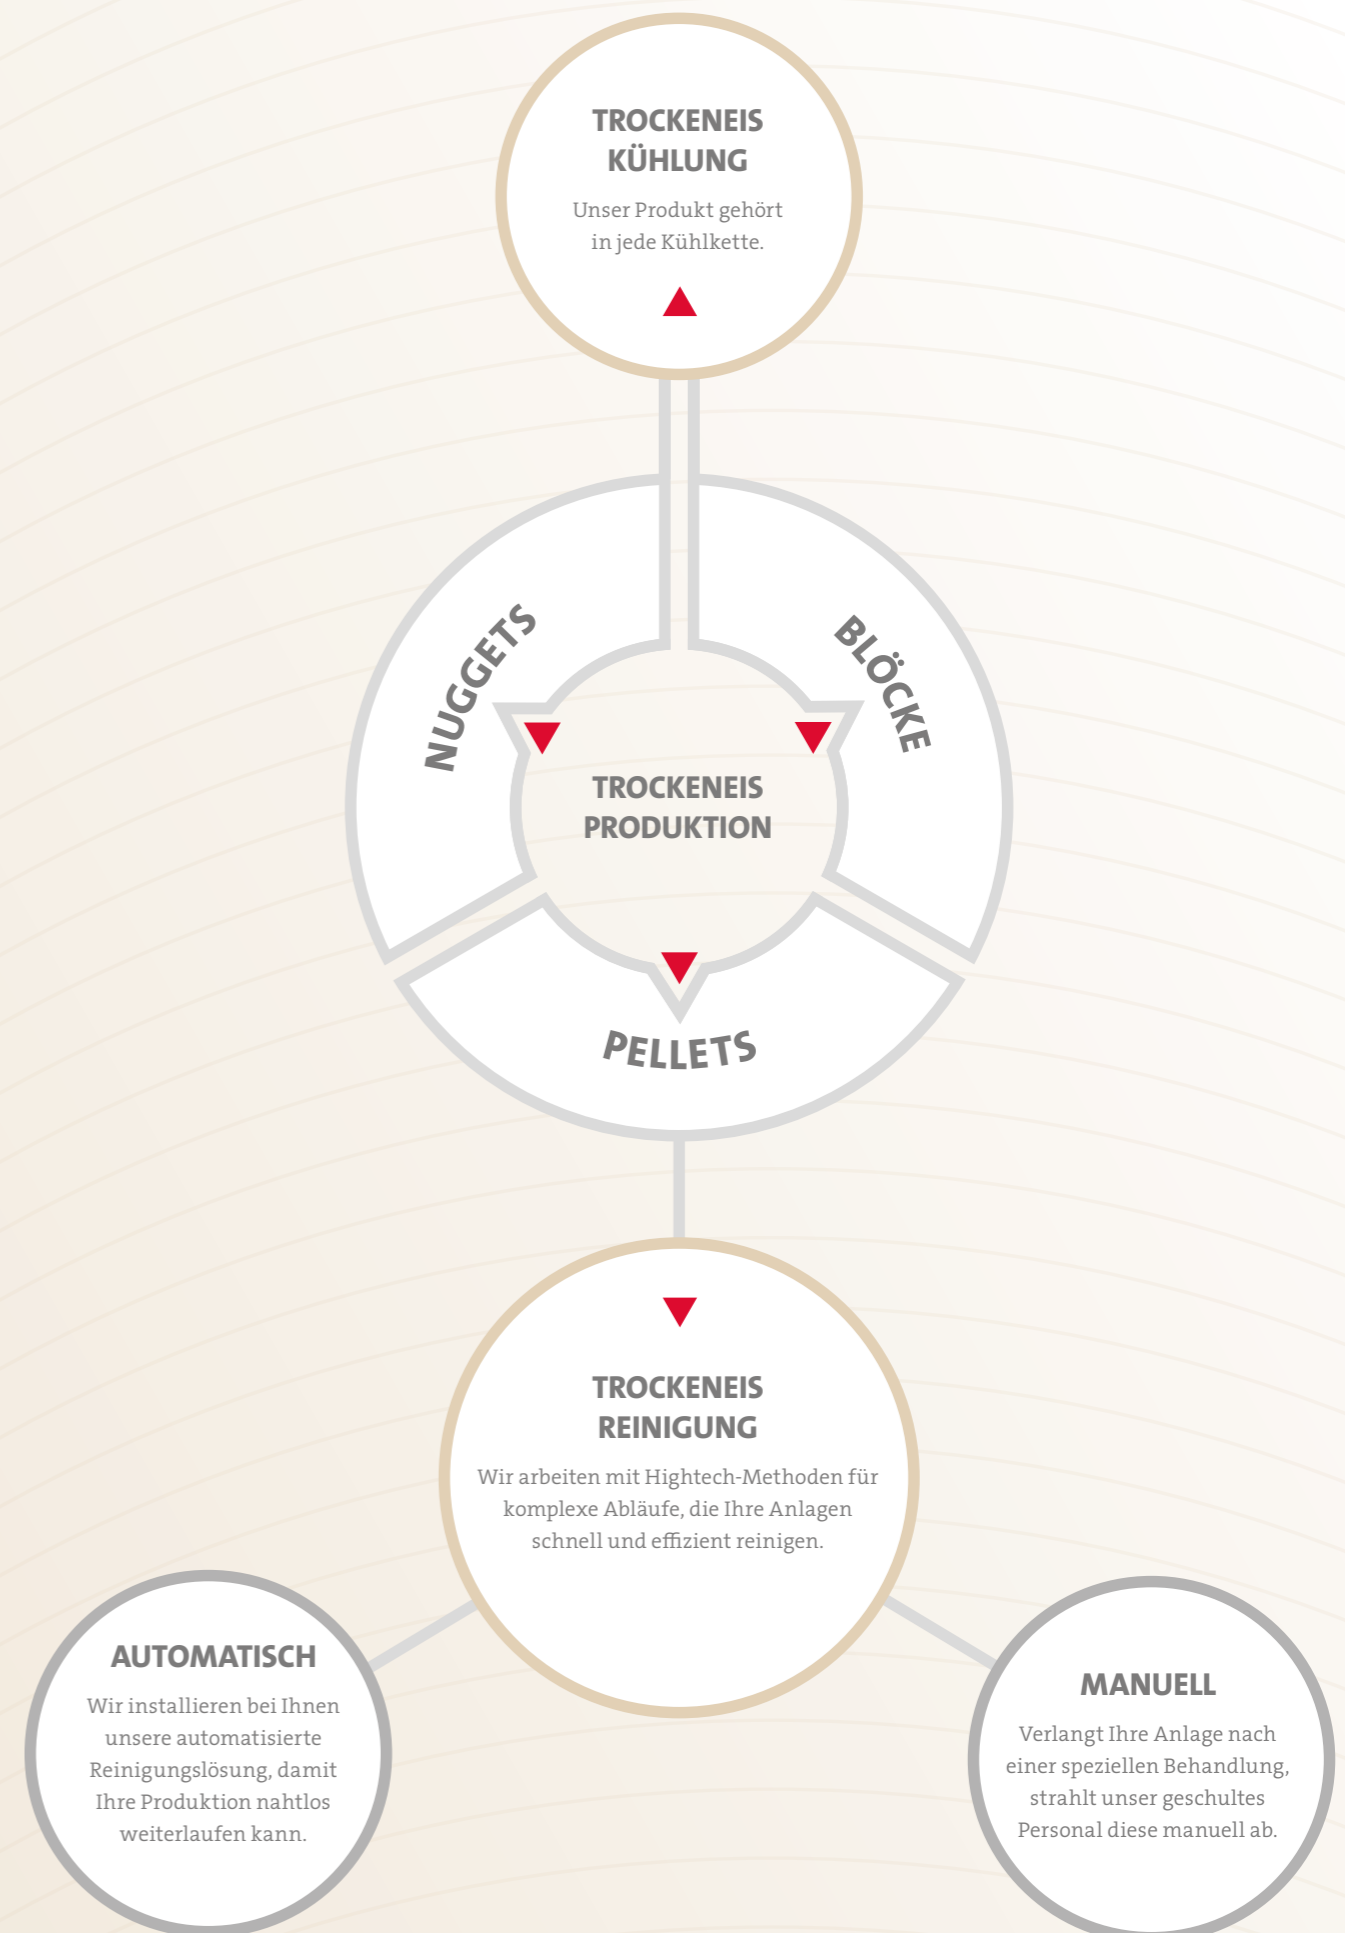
TROCKENEIS KÜHLUNG

Unser Produkt gehört in jede Kühlkette.

NUGGETS

BLÖCKE

TROCKENEIS PRODUKTION

PELLETS

TROCKENEIS REINIGUNG

Wir arbeiten mit Hightech-Methoden für komplexe Abläufe, die Ihre Anlagen schnell und effizient reinigen.

AUTOMATISCH

Wir installieren bei Ihnen unsere automatisierte Reinigungslösung, damit Ihre Produktion nahtlos weiterlaufen kann.

MANUELL

Verlangt Ihre Anlage nach einer speziellen Behandlung, strahlt unser geschultes Personal diese manuell ab.